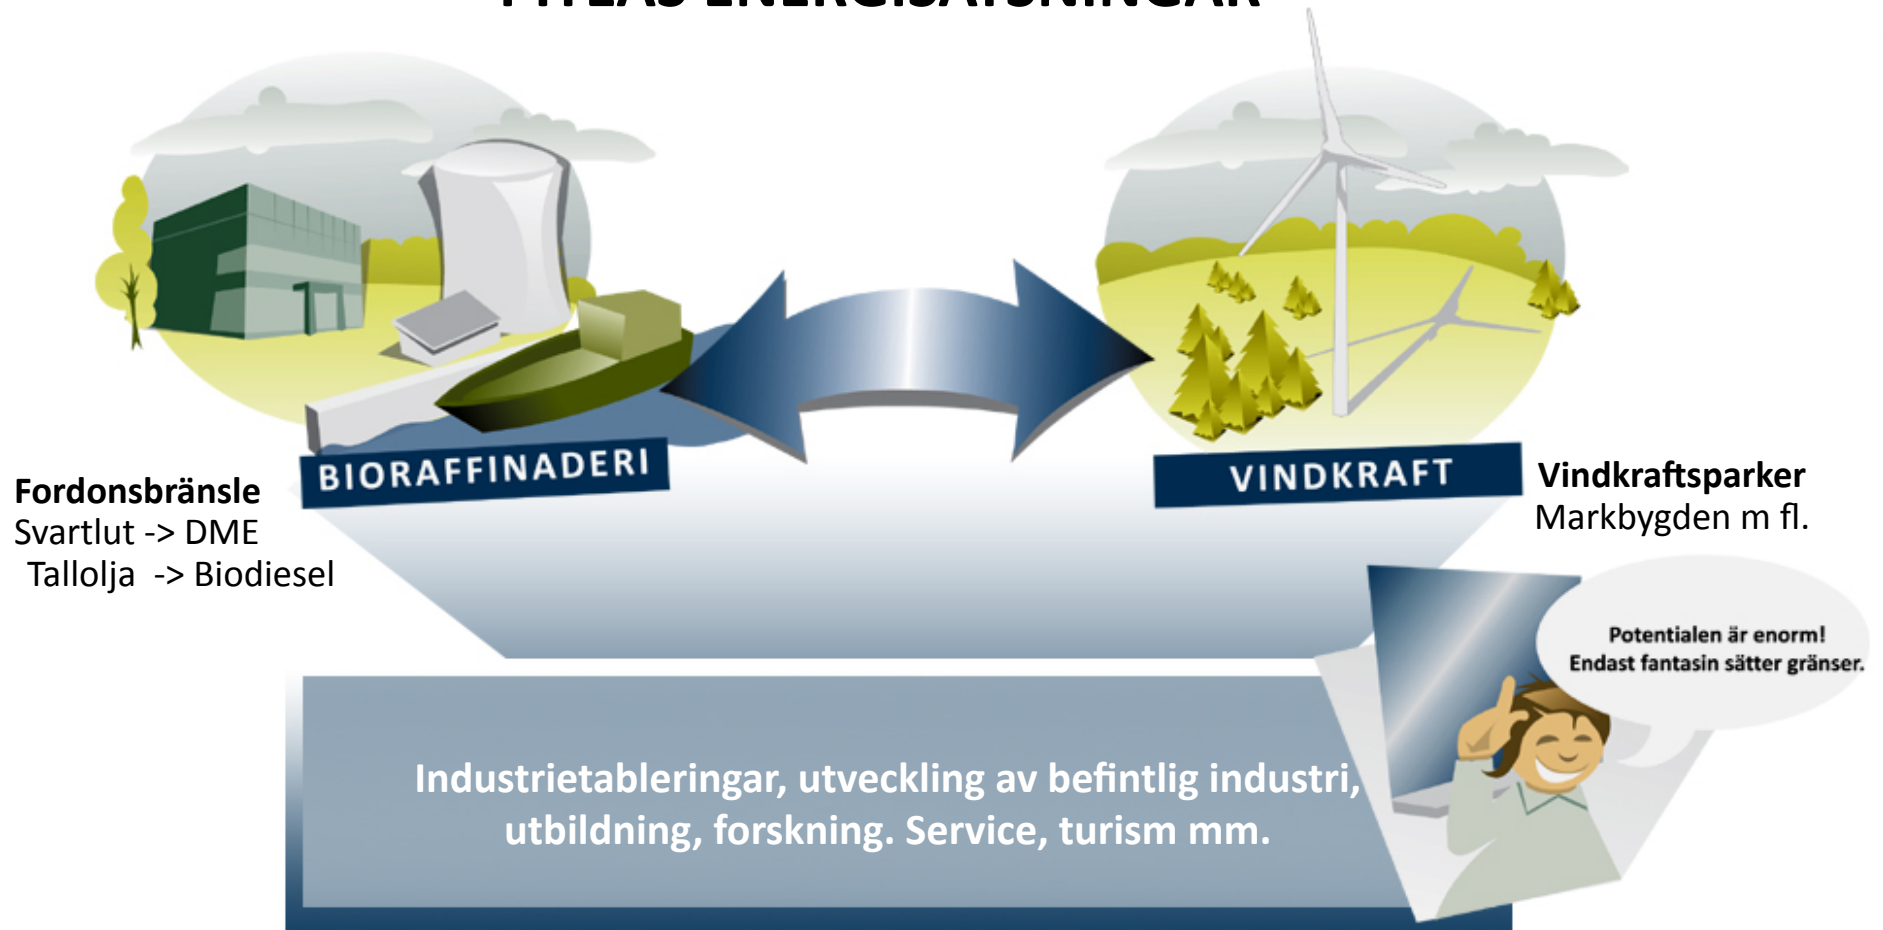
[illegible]

BIORAFFINADERI

VINDKRAFT

**Fordonsbränsle**
Svartlut -> DME
Tallolja -> Biodiesel

**Vindkraftsparker**
Markbygden m fl.

Potentialen är enorm!
Endast fantasin sätter gränser.

Industrietableringar, utveckling av befintlig industri, utbildning, forskning. Service, turism mm.